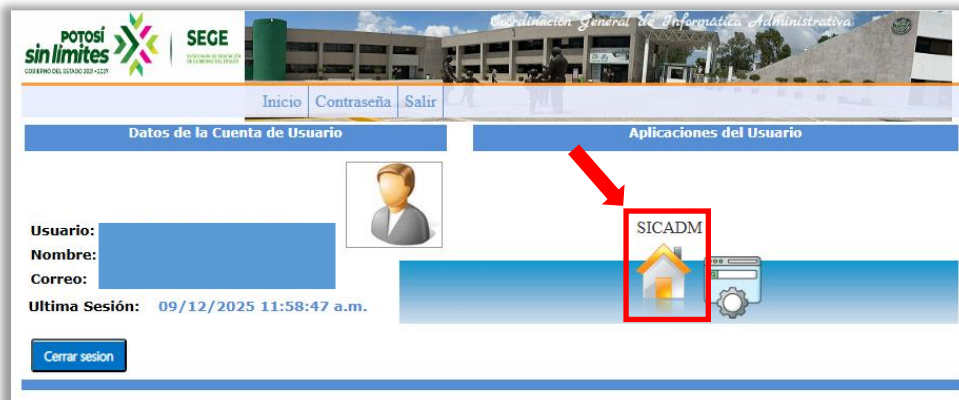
POTOSÍ sin límites
GOBIERNO DEL ESTADO 2021-2027
SEGE
SECRETARÍA DE EDUCACIÓN DE GOBIERNO DEL ESTADO

Coordinación General de Informática Administrativa

Inicio | Contraseña | Salir

Datos de la Cuenta de Usuario

Aplicaciones del Usuario

Usuario:
Nombre:
Correo:
Ultima Sesión: 09/12/2025 11:58:47 a.m.

SICADM

Cerrar sesion